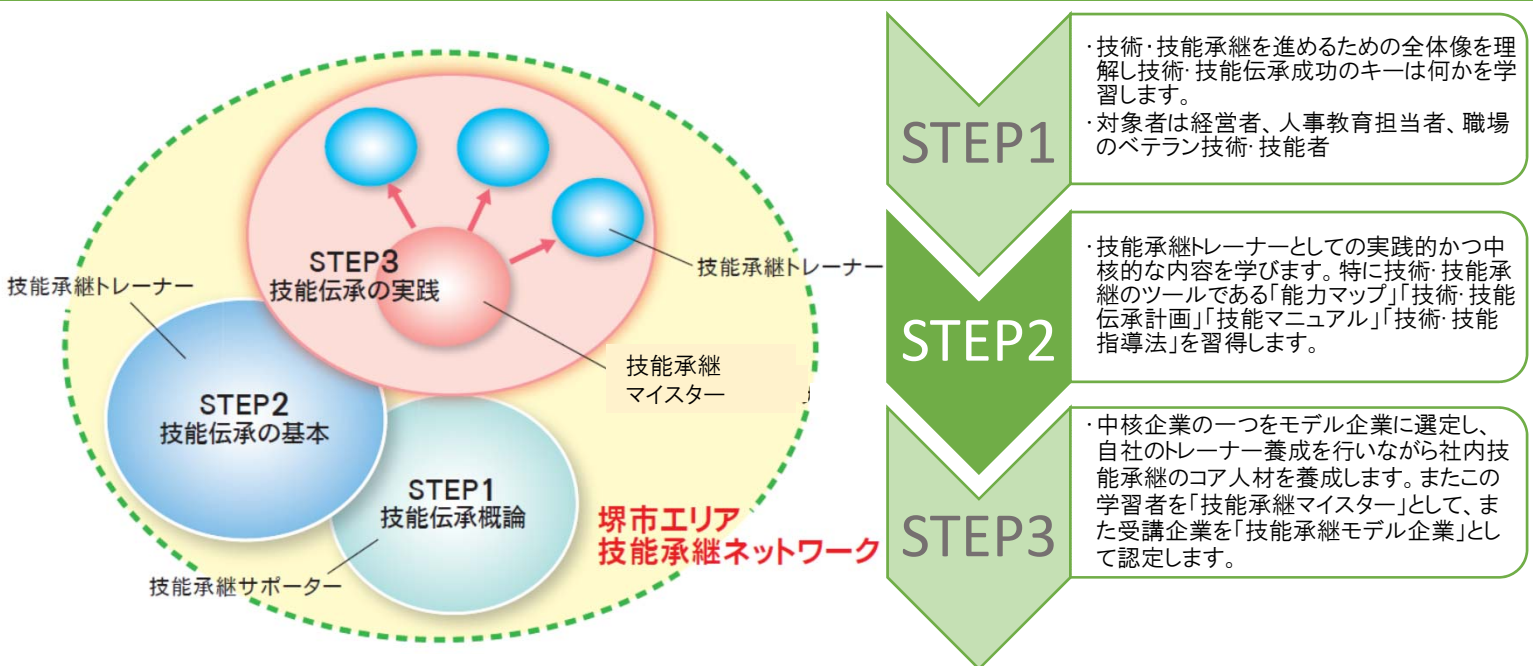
STEP3
技能伝承の実践

技能承継トレーナー

技能承継トレーナー

STEP2
技能伝承の基本

技能承継
マイスター

STEP1
技能伝承概論

堺市エリア
技能承継ネットワーク

技能承継サポーター

STEP1

・技術·技能承継を進めるための全体像を理解し技術·技能伝承成功のキーは何かを学習します。
・対象者は経営者、人事教育担当者、職場のベテラン技術·技能者

STEP2

・技能承継トレーナーとしての実践的かつ中核的な内容を学びます。特に技術·技能承継のツールである「能力マップ」「技術·技能伝承計画」「技能マニュアル」「技術·技能指導法」を習得します。

STEP3

・中核企業の一つをモデル企業に選定し、自社のトレーナー養成を行いながら社内技能承継のコア人材を養成します。またこの学習者を「技能承継マイスター」として、また受講企業を「技能承継モデル企業」として認定します。